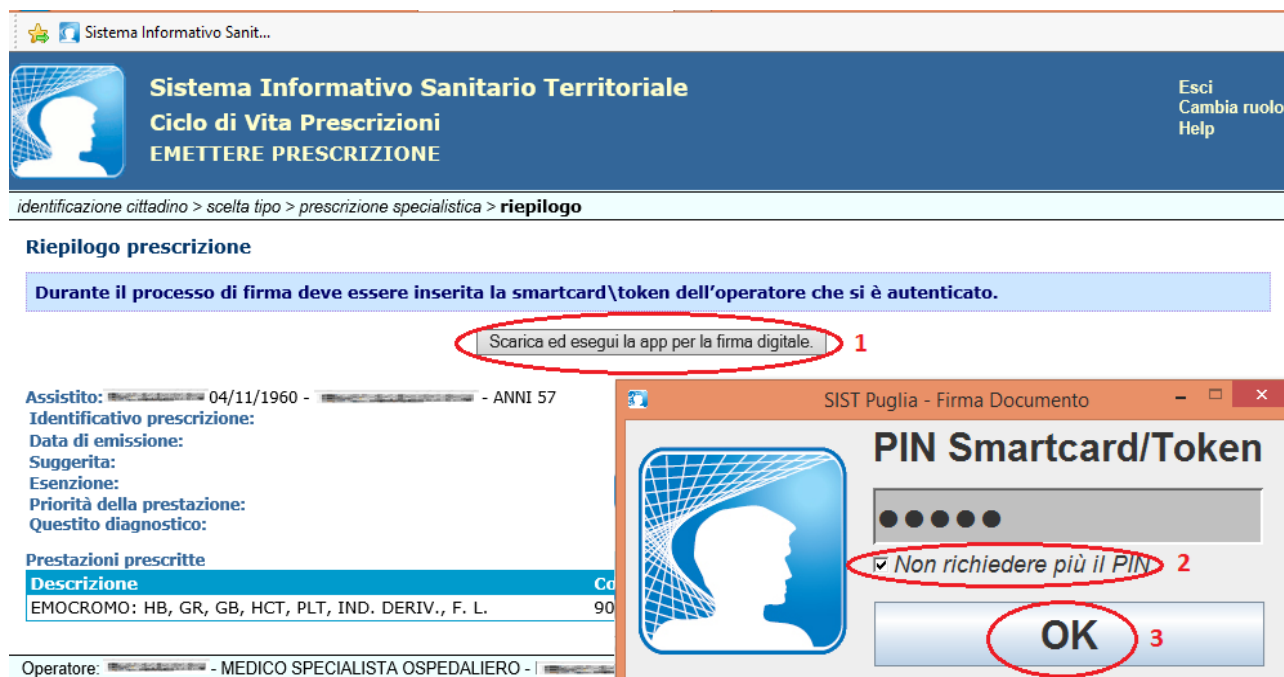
Sistema Informativo Sanit...

Sistema Informativo Sanitario Territoriale
Ciclo di Vita Prescrizioni
EMETTERE PRESCRIZIONE

Esci
Cambia ruolo
Help

identificazione cittadino > scelta tipo > prescrizione specialistica > **riepilogo**

Riepilogo prescrizione

Durante il processo di firma deve essere inserita la smartcard\token dell'operatore che si è autenticato.

Scarica ed esegui la app per la firma digitale. 1

Assistito: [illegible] 04/11/1960 - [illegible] - ANNI 57
Identificativo prescrizione:
Data di emissione:
Suggerita:
Esenzione:
Priorità della prestazione:
Questito diagnostico:

Prestazioni prescritte

| Descrizione | Co |
|---|---|
| EMOCROMO: HB, GR, GB, HCT, PLT, IND. DERIV., F. L. | 90 |

Operatore: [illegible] - MEDICO SPECIALISTA OSPEDALIERO - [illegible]

SIST Puglia - Firma Documento

PIN Smartcard/Token

●●●●●

Non richiedere più il PIN 2

OK 3